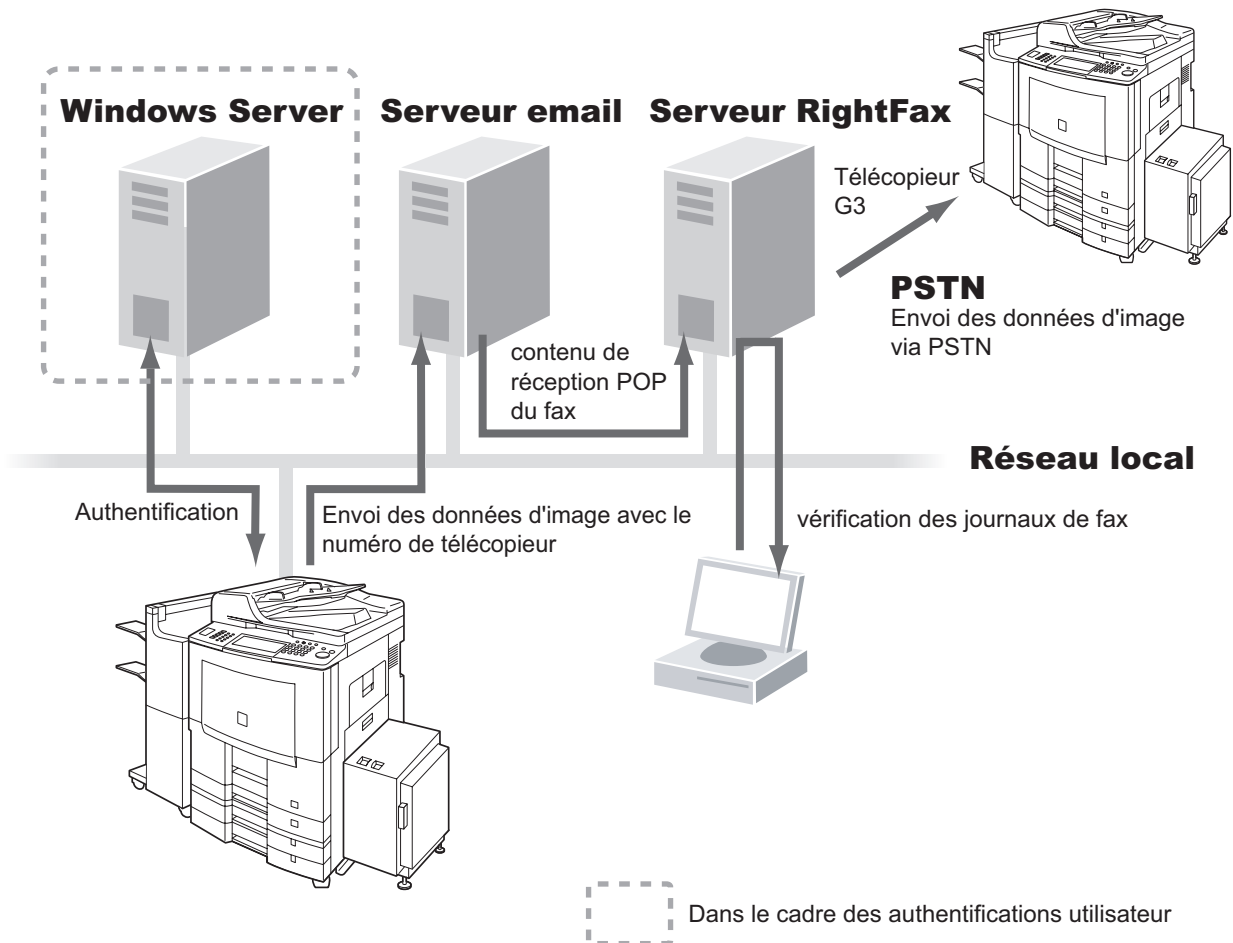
Windows Server

Serveur email

Serveur RightFax

Télécopieur G3

PSTN
Envoi des données d'image via PSTN

contenu de réception POP du fax

Réseau local

Authentification

Envoi des données d'image avec le numéro de télécopieur

vérification des journaux de fax

Dans le cadre des authentifications utilisateur